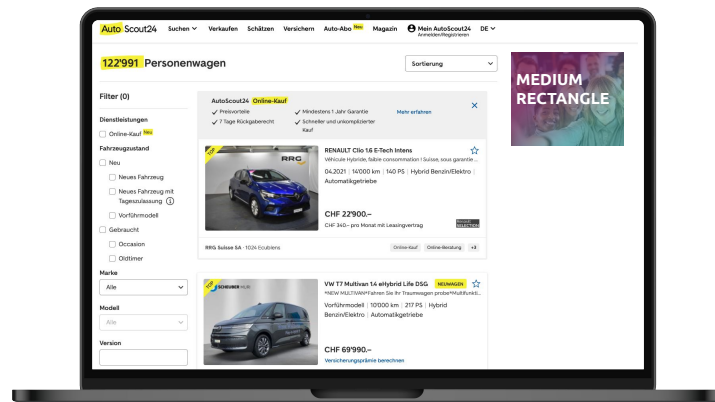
AutoScout24 Suchen Verkaufen Schätzen Versichern Auto-Abo Neu Magazin Mein AutoScout24 Anmelden/Registrieren DE

122'991 Personenwagen

Sortierung

MEDIUM RECTANGLE

Filter (0)

Dienstleistungen

Online-Kauf Neu

Fahrzeugzustand

Neu

Neues Fahrzeug

Neues Fahrzeug mit Tageszulassung

Vorführmodell

Gebraucht

Occasion

Oldtimer

Marke

Alle

Modell

Alle

Version

AutoScout24 Online-Kauf

Preisvorteile

7 Tage Rückgaberecht

Mindestens 1 Jahr Garantie

Sicher und unkomplizierter Kauf

Mehr erfahren

RENAULT Clio 1.6 E-Tech Intens

Véhicule Hybride, faible consommation | Suisse, sous garantie ...

04.2021 | 14'000 km | 140 PS | Hybrid Benzin/Elektro | Automatikgetriebe

CHF 22'900.–

CHF 340.– pro Monat mit Leasingvertrag

RRG Suisse SA · 1024 Ecublens

Online-Kauf Online-Beratung +3

VW T7 Multivan 1.4 eHybrid Life DSG NEUWAGEN

*NEW MULTIVAN*Fahren Sie Ihr Traumwagen probe*Multifunkti...

Vorführmodell | 10'000 km | 217 PS | Hybrid Benzin/Elektro | Automatikgetriebe

CHF 69'990.–

Versicherungsprämie berechnen